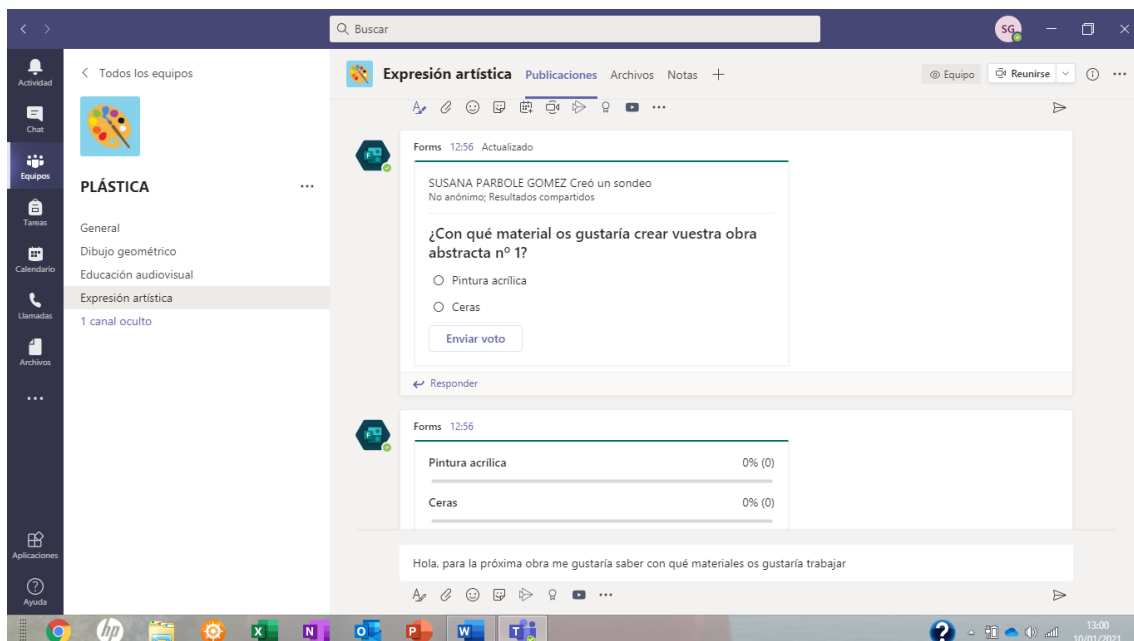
Buscar

SG

Actividad
Chat
Equipos
Tareas
Calendario
Llamadas
Archivos
...
Aplicaciones
Ayuda

< Todos los equipos

PLÁSTICA ...

General
Dibujo geométrico
Educación audiovisual
Expresión artística
1 canal oculto

Expresión artística Publicaciones Archivos Notas +

Equipo Reunirse

Forms 12:56 Actualizado

SUSANA PARBOLE GOMEZ Creó un sondeo
No anónimo; Resultados compartidos

¿Con qué material os gustaría crear vuestra obra abstracta nº 1?

Pintura acrílica

Ceras

Enviar voto

Responder

Forms 12:56

| Pintura acrílica | 0% (0) |
|---|---|
| Ceras | 0% (0) |

Hola, para la próxima obra me gustaría saber con qué materiales os gustaría trabajar

13:00
10/01/2021